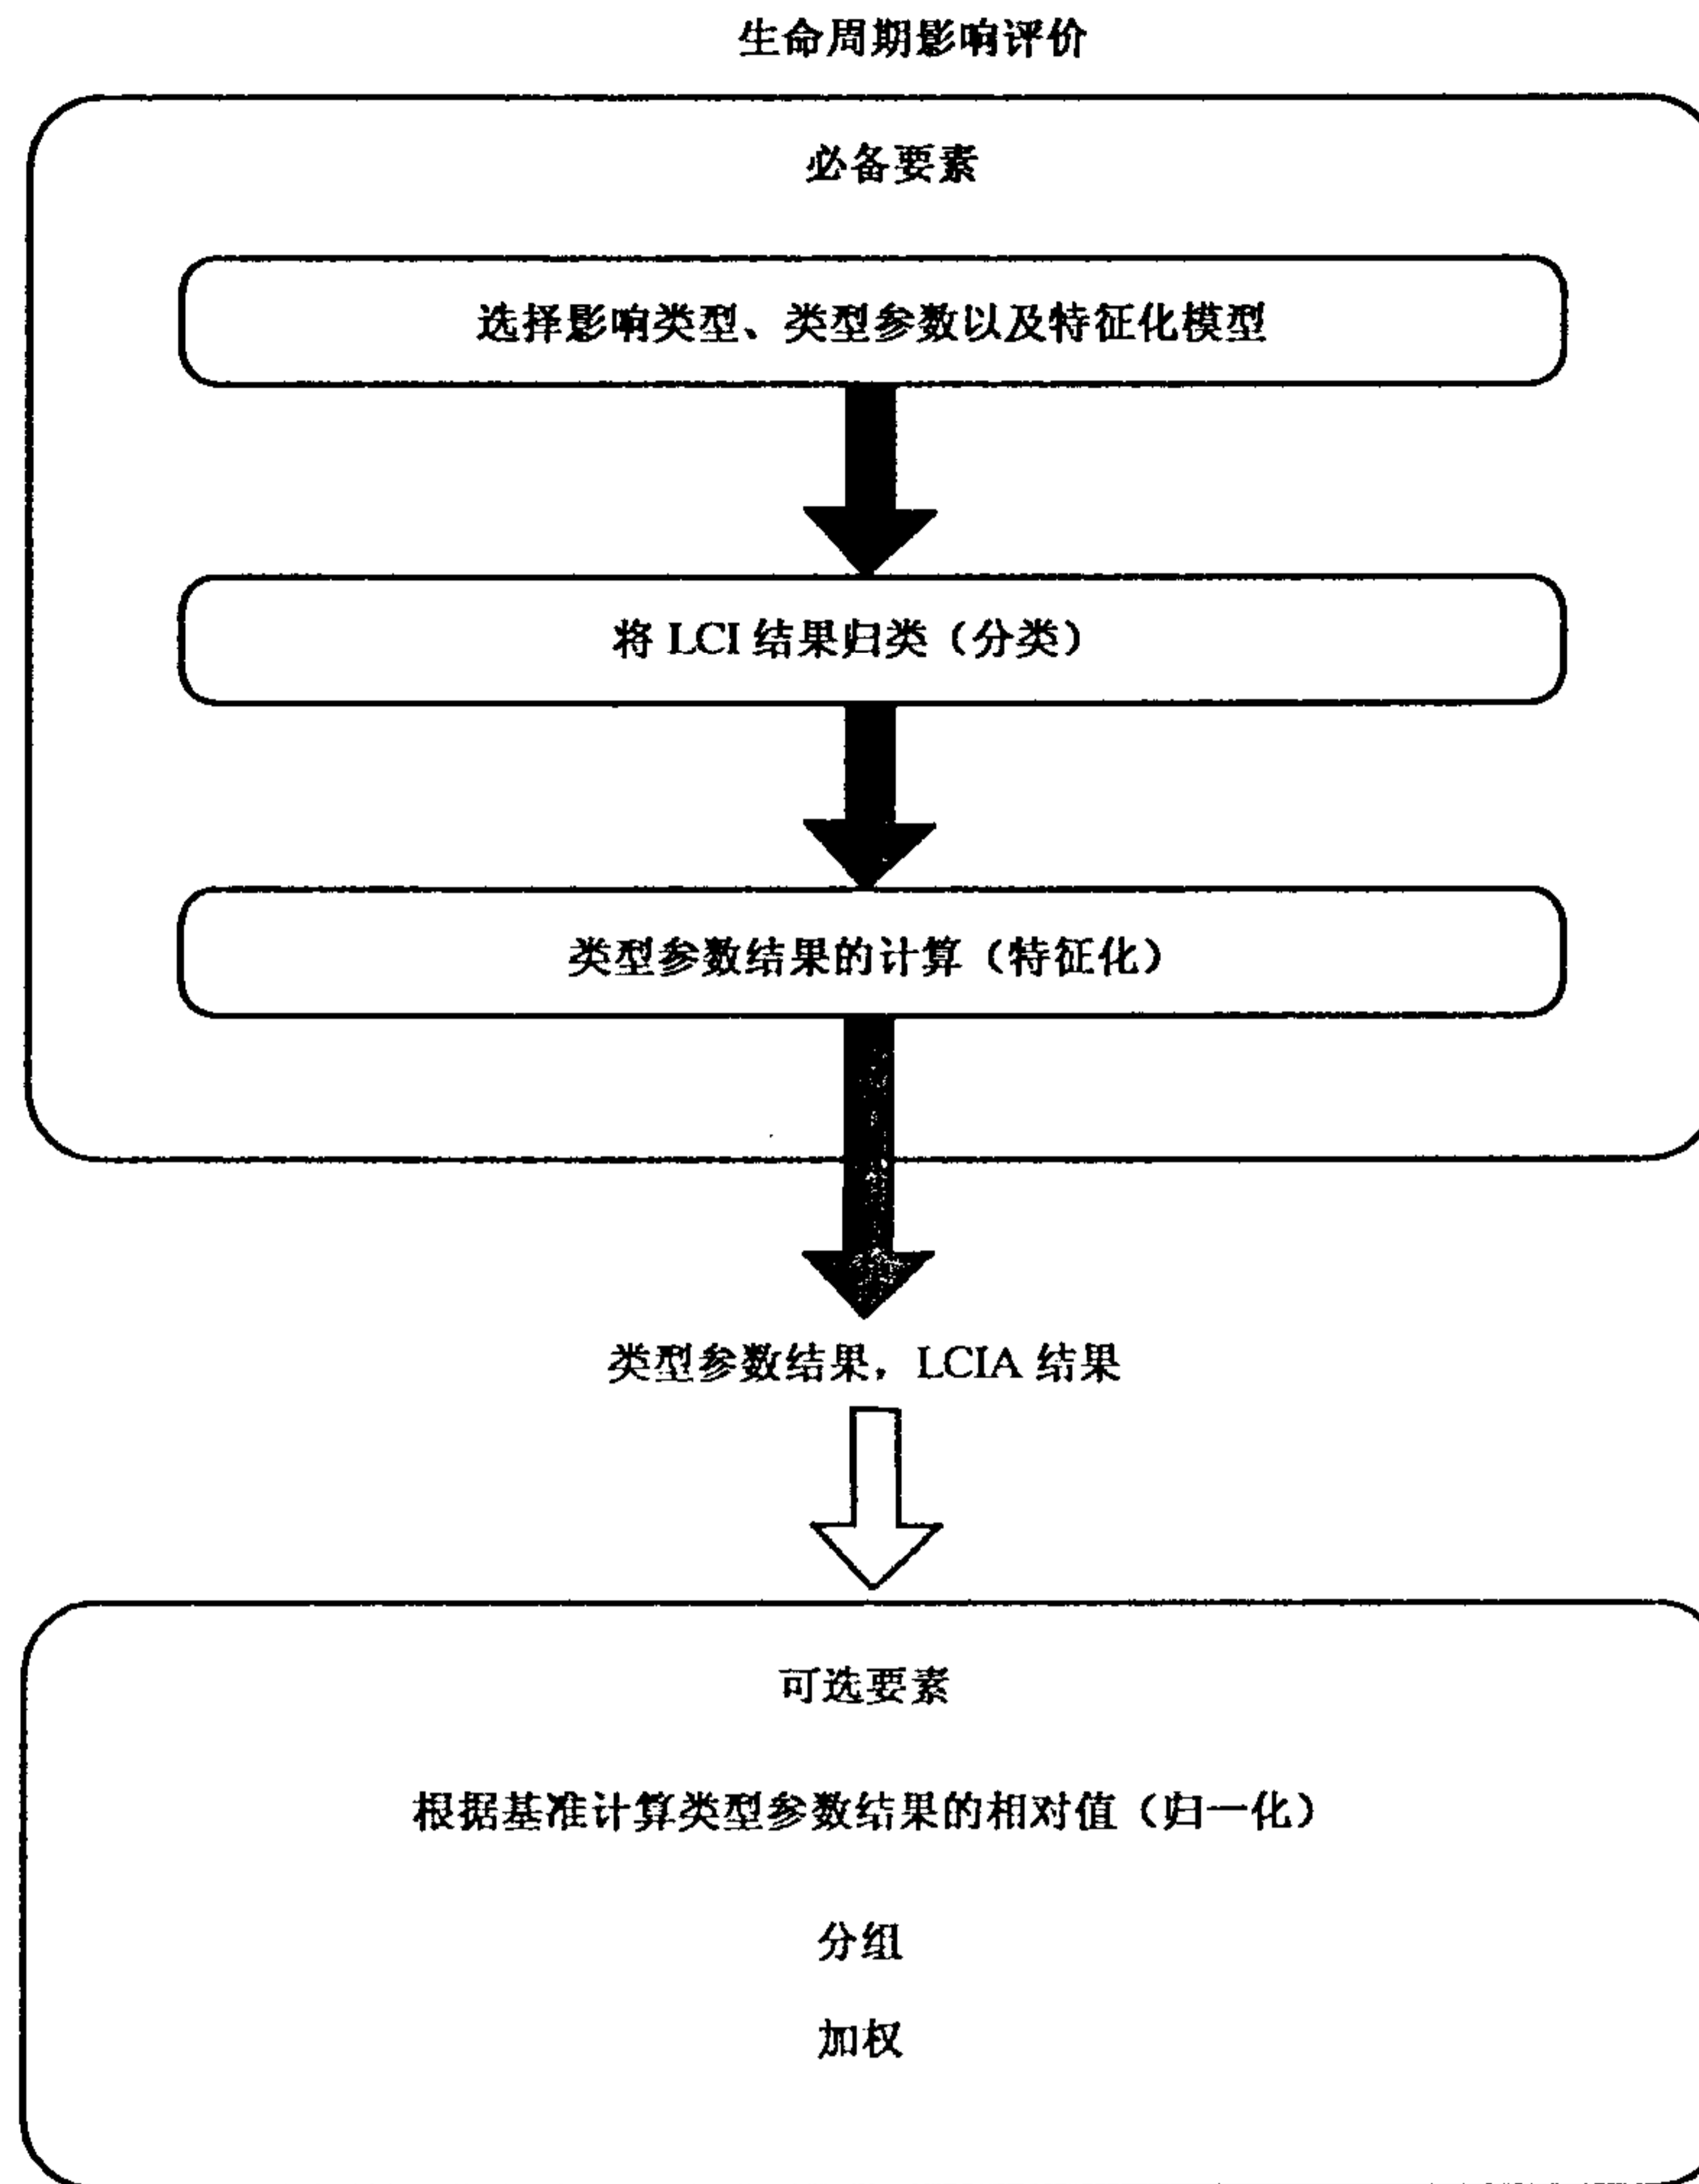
生命周期影响评价

必备要素

选择影响类型、类型参数以及特征化模型

将 LCI 结果归类（分类）

类型参数结果的计算（特征化）

类型参数结果，LCIA 结果

可选要素

根据基准计算类型参数结果的相对值（归一化）

分组

加权